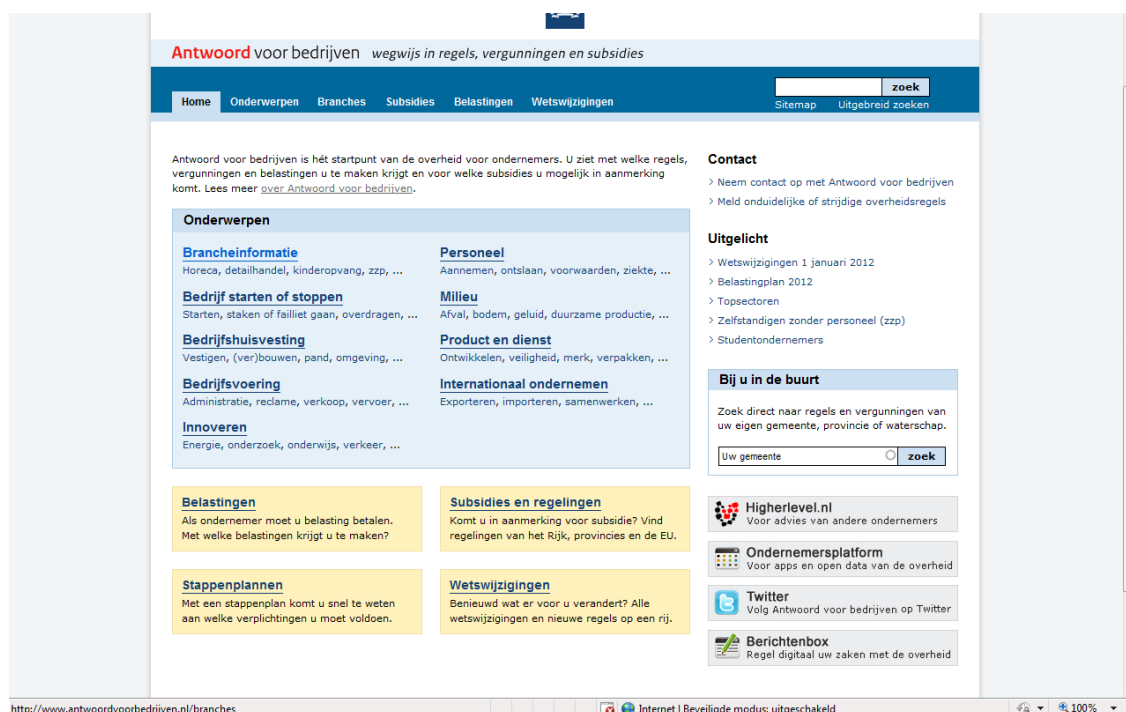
Antwoord voor bedrijven wegwijs in regels, vergunningen en subsidies

zoek
Sitemap Uitgebreid zoeken

Home Onderwerpen Branches Subsidies Belastingen Wetswijzigingen

Antwoord voor bedrijven is hét startpunt van de overheid voor ondernemers. U ziet met welke regels, vergunningen en belastingen u te maken krijgt en voor welke subsidies u mogelijk in aanmerking komt. Lees meer over Antwoord voor bedrijven.

Onderwerpen

Brancheinformatie
Horeca, detailhandel, kinderopvang, zzp, ...

Bedrijf starten of stoppen
Starten, staken of failliet gaan, overdragen, ...

Bedrijfshuisvesting
Vestigen, (ver)bouwen, pand, omgeving, ...

Bedrijfsvoering
Administratie, reclame, verkoop, vervoer, ...

Innoveren
Energie, onderzoek, onderwijs, verkeer, ...

Personeel
Aannemen, ontslaan, voorwaarden, ziekte, ...

Milieu
Afval, bodem, geluid, duurzame productie, ...

Product en dienst
Ontwikkelen, veiligheid, merk, verpakken, ...

Internationaal ondernemen
Exporteren, importeren, samenwerken, ...

Belastingen
Als ondernemer moet u belasting betalen. Met welke belastingen krijgt u te maken?

Subsidies en regelingen
Komt u in aanmerking voor subsidie? Vind regelingen van het Rijk, provincies en de EU.

Stappenplannen
Met een stappenplan komt u snel te weten aan welke verplichtingen u moet voldoen.

Wetswijzigingen
Benieuwd wat er voor u verandert? Alle wetswijzigingen en nieuwe regels op een rij.

Contact
› Neem contact op met Antwoord voor bedrijven
› Meld onduidelijke of strijdige overheidsregels

Uitgelicht
› Wetswijzigingen 1 januari 2012
› Belastingplan 2012
› Topsectoren
› Zelfstandigen zonder personeel (zzp)
› Studentondernemers

Bij u in de buurt
Zoek direct naar regels en vergunningen van uw eigen gemeente, provincie of waterschap.
Uw gemeente zoek

Higherlevel.nl
Voor advies van andere ondernemers

Ondernemersplatform
Voor apps en open data van de overheid

Twitter
Volg Antwoord voor bedrijven op Twitter

Berichtenbox
Regel digitaal uw zaken met de overheid

http://www.antwoordvoorbedrijven.nl/branches
Internet | Beveiligde modus: uitgeschakeld
100%